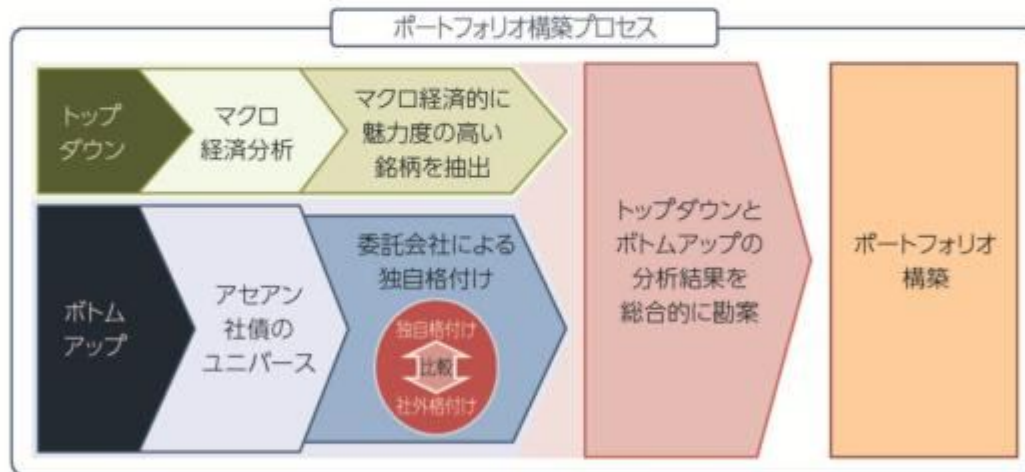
ポートフォリオ構築プロセス

トップダウン

マクロ経済分析

マクロ経済的に魅力度の高い銘柄を抽出

ボトムアップ

アセアン社債のユニバース

委託会社による独自格付け

独自格付け

比較

社外格付け

トップダウンとボトムアップの分析結果を総合的に勘案

ポートフォリオ構築